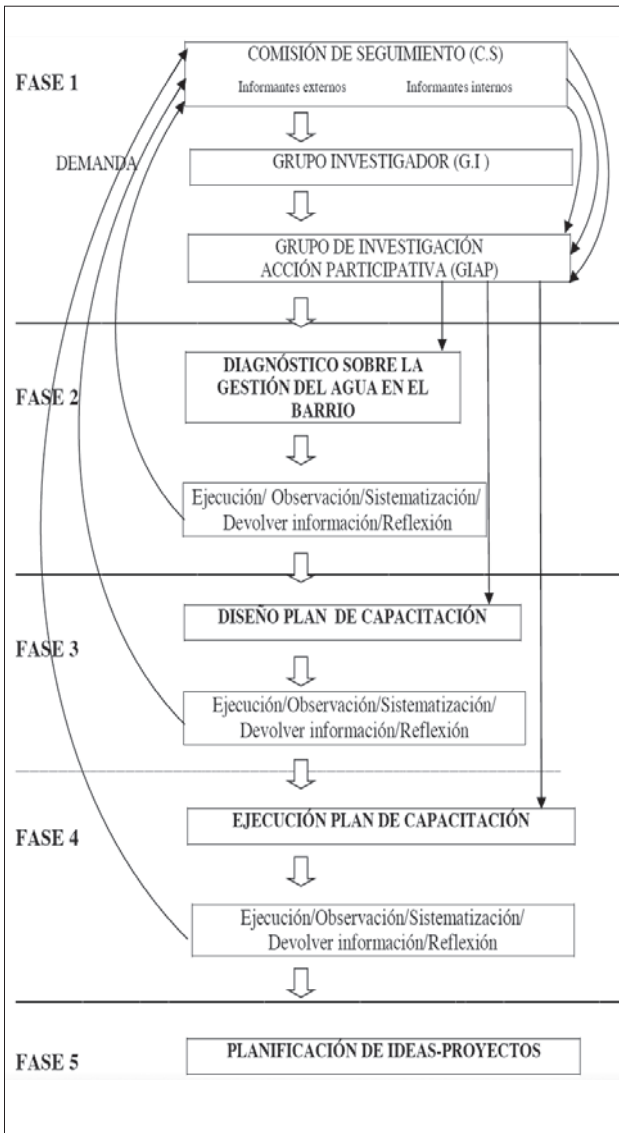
FASE 1

COMISIÓN DE SEGUIMIENTO (C.S)

Informantes externos Informantes internos

DEMANDA

GRUPO INVESTIGADOR (G.I )

GRUPO DE INVESTIGACIÓN ACCIÓN PARTICIPATIVA (GIAP)

FASE 2

DIAGNÓSTICO SOBRE LA GESTIÓN DEL AGUA EN EL BARRIO

Ejecución/ Observación/Sistematización/ Devolver información/Reflexión

FASE 3

DISEÑO PLAN DE CAPACITACIÓN

Ejecución/Observación/Sistematización/ Devolver información/Reflexión

FASE 4

EJECUCIÓN PLAN DE CAPACITACIÓN

Ejecución/Observación/Sistematización/ Devolver información/Reflexión

FASE 5

PLANIFICACIÓN DE IDEAS-PROYECTOS